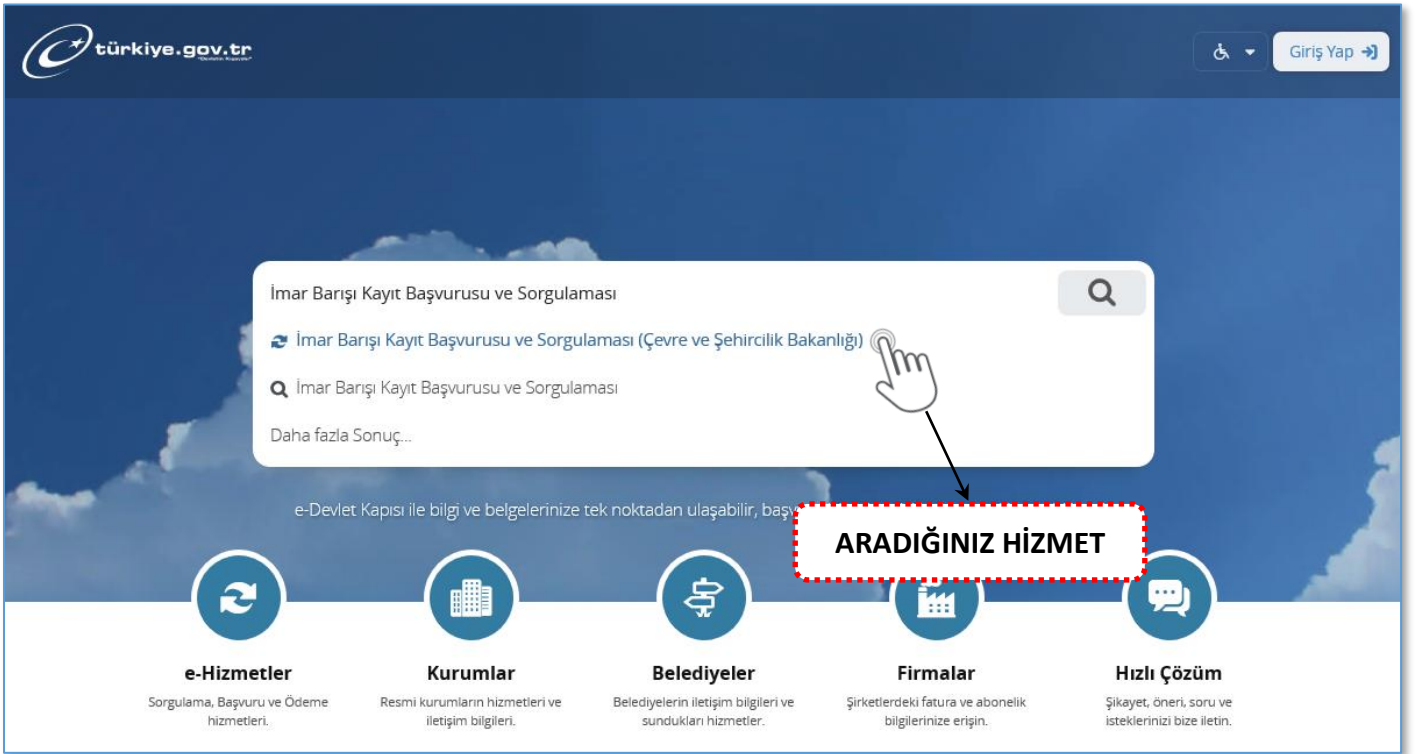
türkiye.gov.tr
"Devletin Kısayolu"

Giriş Yap

İmar Barışı Kayıt Başvurusu ve Sorgulaması

İmar Barışı Kayıt Başvurusu ve Sorgulaması (Çevre ve Şehircilik Bakanlığı)

İmar Barışı Kayıt Başvurusu ve Sorgulaması

Daha fazla Sonuç...

e-Devlet Kapısı ile bilgi ve belgelerinize tek noktadan ulaşabilir, başv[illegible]

ARADIĞINIZ HİZMET

e-Hizmetler
Sorgulama, Başvuru ve Ödeme hizmetleri.

Kurumlar
Resmi kurumların hizmetleri ve iletişim bilgileri.

Belediyeler
Belediyelerin iletişim bilgileri ve sundukları hizmetler.

Firmalar
Şirketlerdeki fatura ve abonelik bilgilerinize erişin.

Hızlı Çözüm
Şikayet, öneri, soru ve isteklerinizi bize iletin.